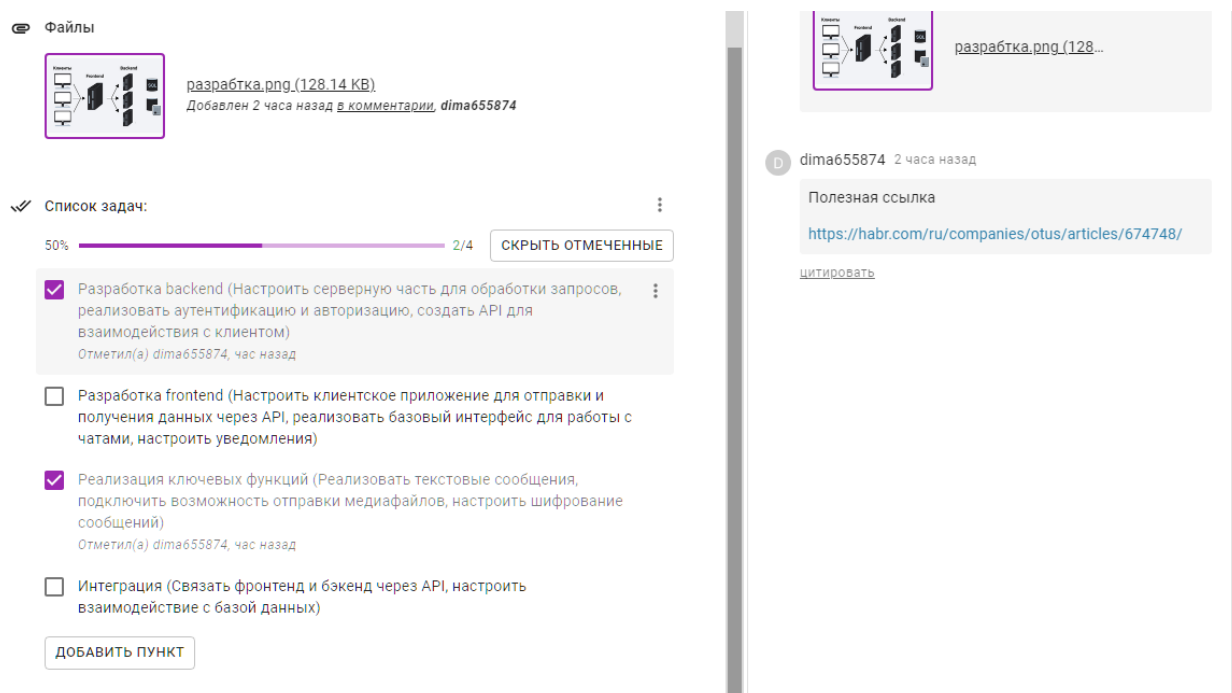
Файлы

Клиенты Frontend Backend

разработка.png (128.14 KB)
Добавлен 2 часа назад в комментарии, dima655874

Список задач:

50% 2/4 СКРЫТЬ ОТМЕЧЕННЫЕ

Разработка backend (Настроить серверную часть для обработки запросов, реализовать аутентификацию и авторизацию, создать API для взаимодействия с клиентом)
Отметил(а) dima655874, час назад

Разработка frontend (Настроить клиентское приложение для отправки и получения данных через API, реализовать базовый интерфейс для работы с чатами, настроить уведомления)

Реализация ключевых функций (Реализовать текстовые сообщения, подключить возможность отправки медиафайлов, настроить шифрование сообщений)
Отметил(а) dima655874, час назад

Интеграция (Связать фронтенд и бэкенд через API, настроить взаимодействие с базой данных)

ДОБАВИТЬ ПУНКТ

Клиенты Frontend Backend

разработка.png (128...

D dima655874 2 часа назад

Полезная ссылка

https://habr.com/ru/companies/otus/articles/674748/

цитировать